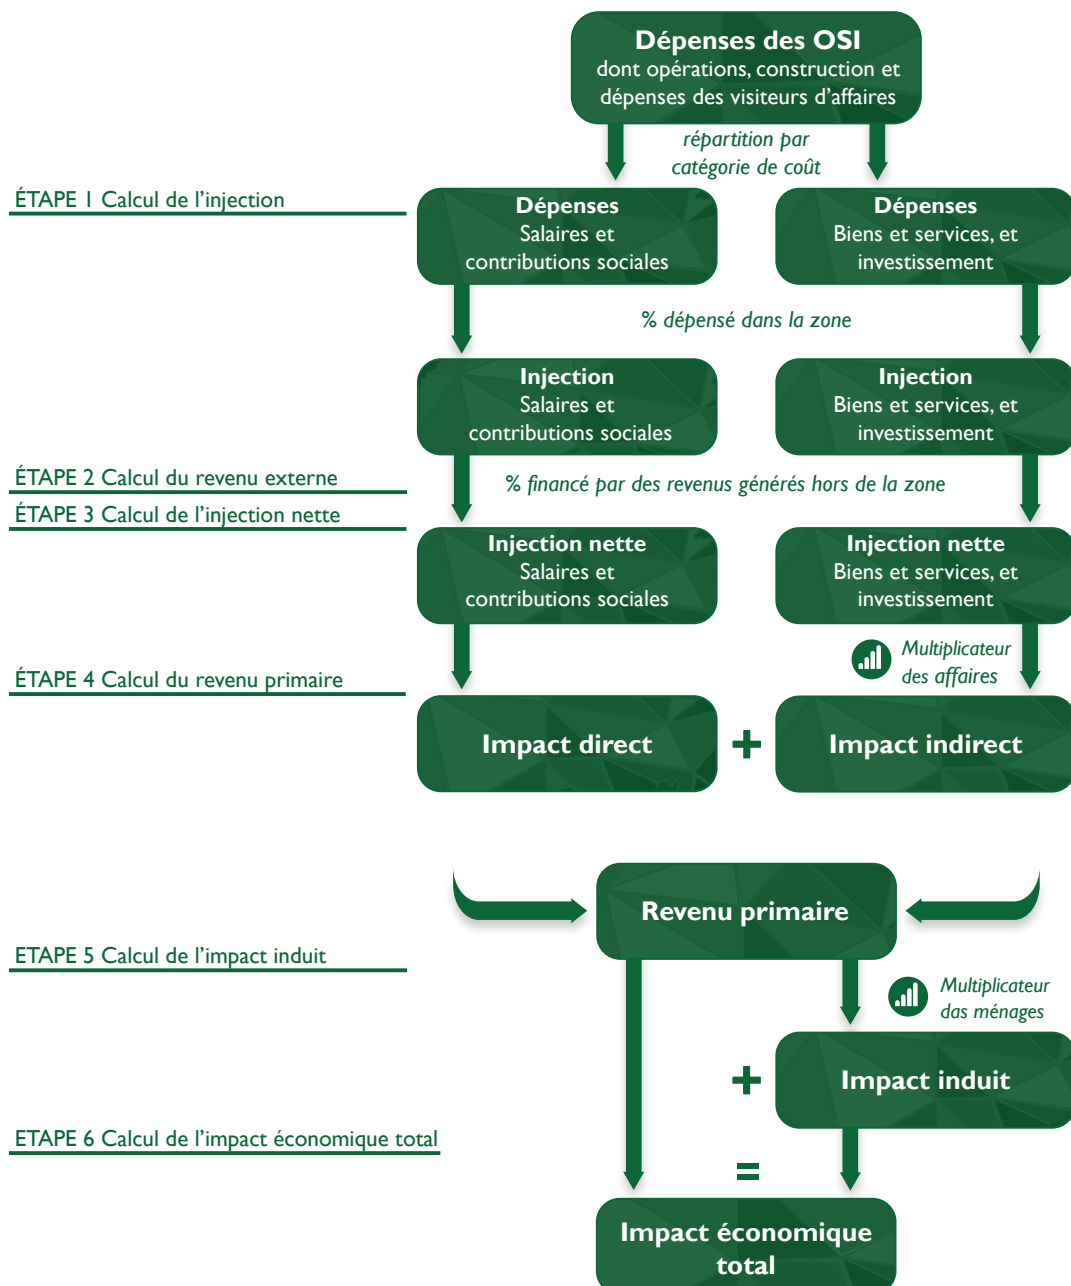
Dépenses des OSI
dont opérations, construction et dépenses des visiteurs d'affaires

répartition par catégorie de coût

ÉTAPE 1 Calcul de l'injection

Dépenses
Salaires et contributions sociales

Dépenses
Biens et services, et investissement

% dépensé dans la zone

Injection
Salaires et contributions sociales

Injection
Biens et services, et investissement

ÉTAPE 2 Calcul du revenu externe

% financé par des revenus générés hors de la zone

ÉTAPE 3 Calcul de l'injection nette

Injection nette
Salaires et contributions sociales

Injection nette
Biens et services, et investissement

Multiplicateur des affaires

ÉTAPE 4 Calcul du revenu primaire

Impact direct

+

Impact indirect

Revenu primaire

ETAPE 5 Calcul de l'impact induit

Multiplicateur das ménages

+

Impact induit

ETAPE 6 Calcul de l'impact économique total

=

Impact économique total